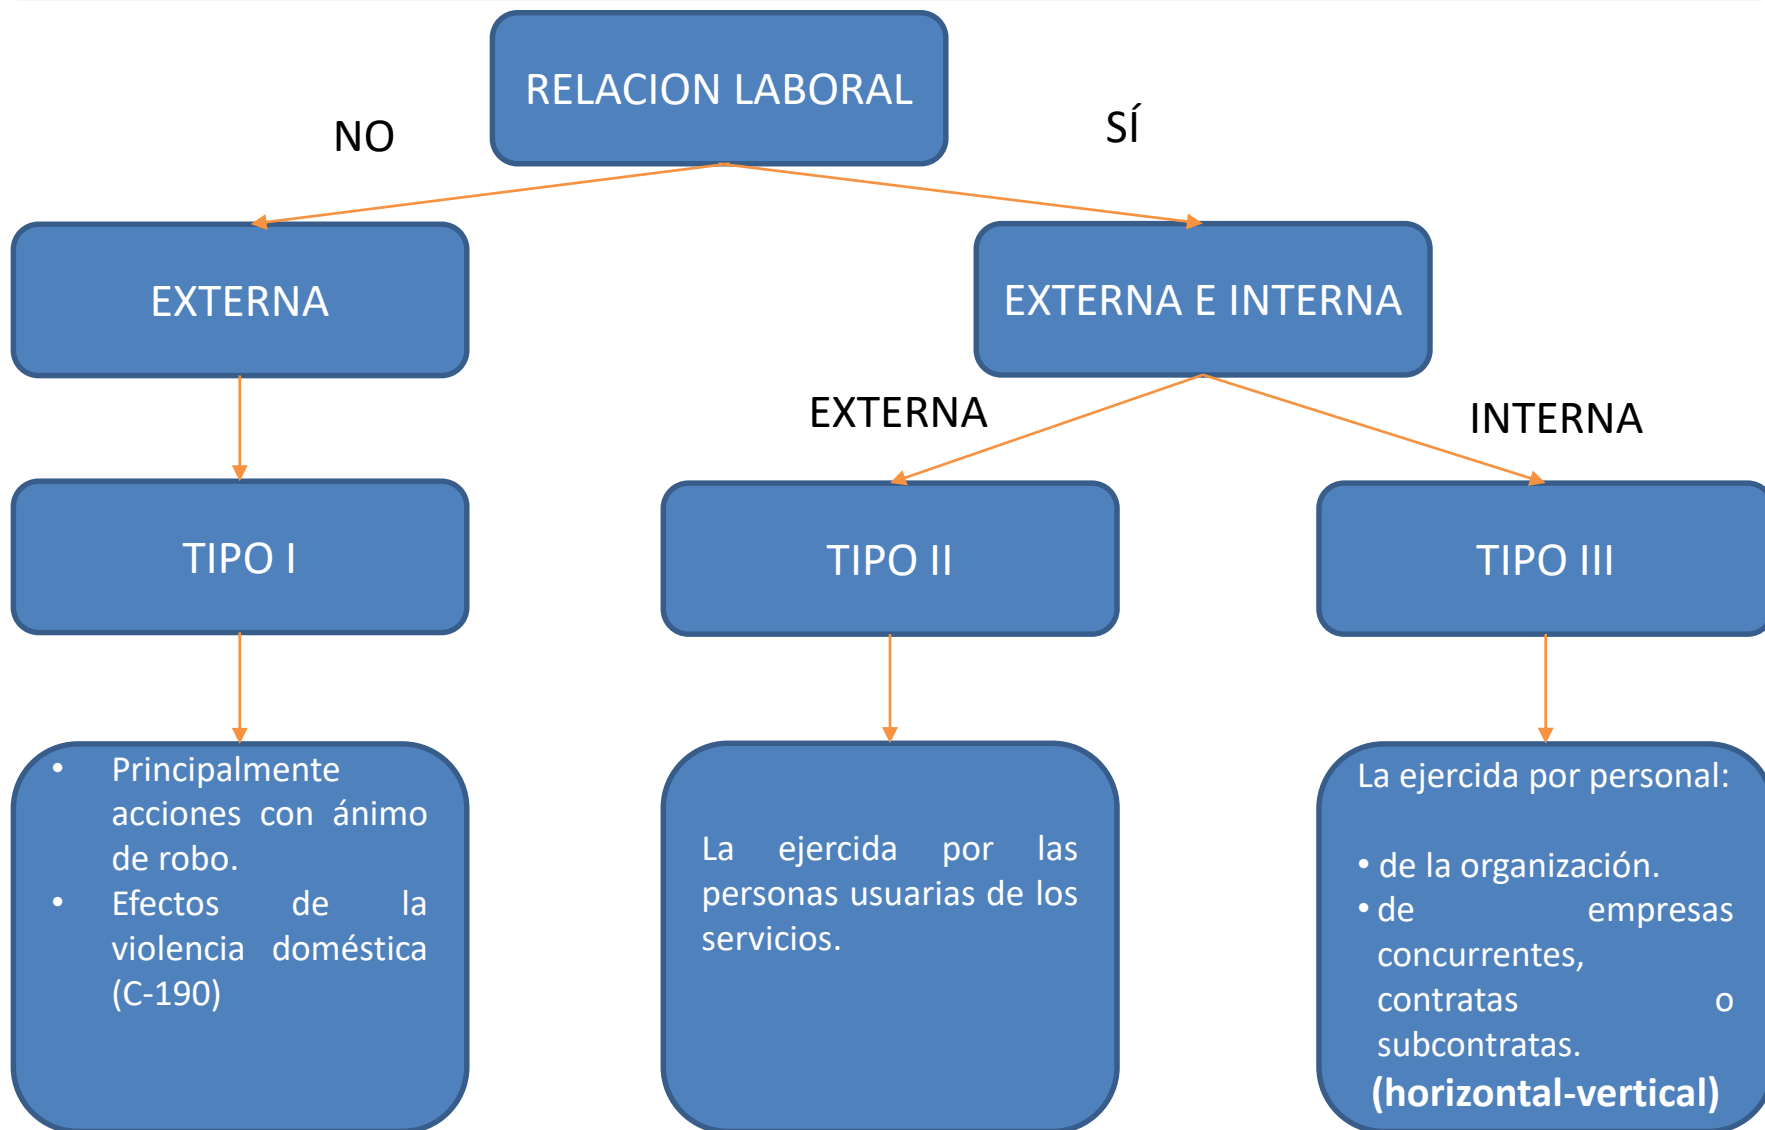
RELACION LABORAL

NO

SÍ

EXTERNA

EXTERNA E INTERNA

EXTERNA

INTERNA

TIPO I

TIPO II

TIPO III

• Principalmente acciones con ánimo de robo.
• Efectos de la violencia doméstica (C-190)

La ejercida por las personas usuarias de los servicios.

La ejercida por personal:

• de la organización.
• de empresas concurrentes, contratas o subcontratas.
**(horizontal-vertical)**